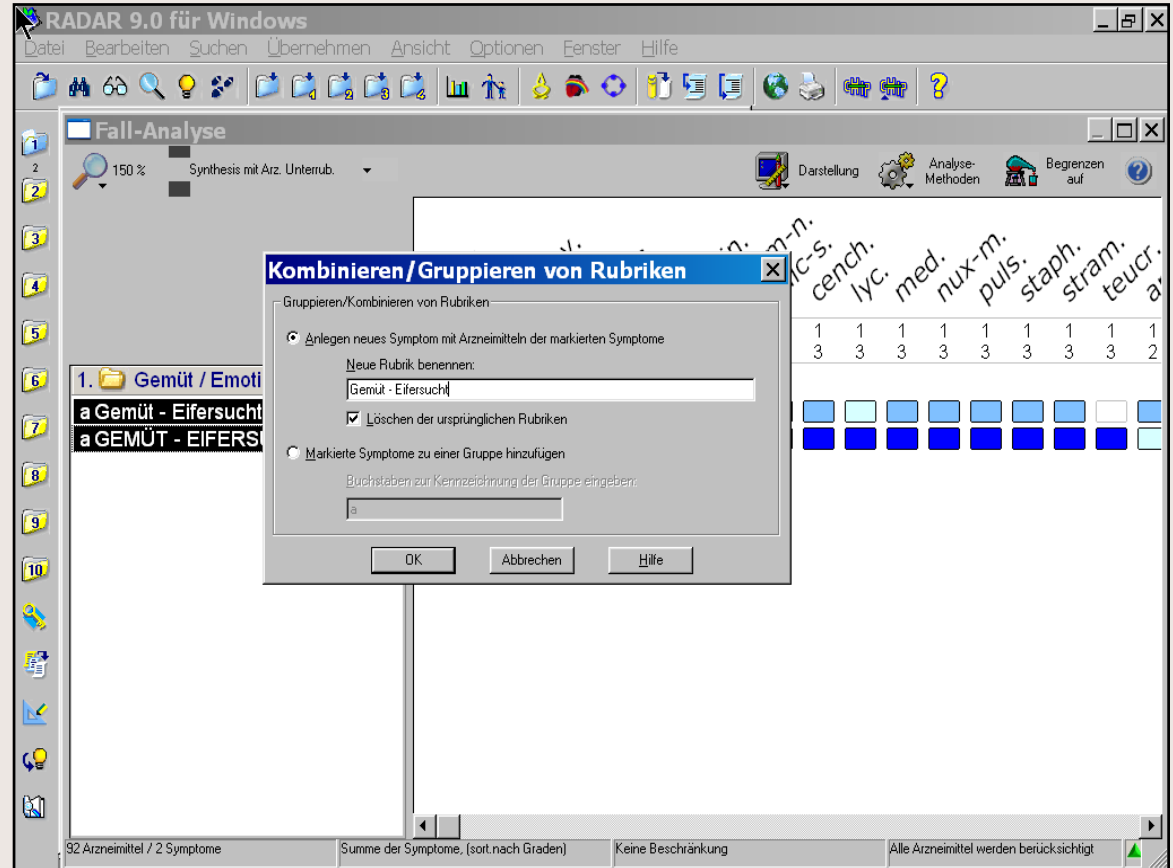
RADAR 9.0 für Windows

Datei Bearbeiten Suchen Übernehmen Ansicht Optionen Fenster Hilfe

Fall-Analyse

150 % Synthesis mit Arz. Unterrub.

Darstellung Analyse-Methoden Begrenzen auf

1 2 3 4 5 6 7 8 9 10

cench. lyc. med. nux-m. puls. staph. stram. teucr.

| 1 | 1 | 1 | 1 | 1 | 1 | 1 | 1 | 1 | 1 |
|---|---|---|---|---|---|---|---|---|---|
| 3 | 3 | 3 | 3 | 3 | 3 | 3 | 3 | 3 | 2 |

1. Gemüt / Emoti

a Gemüt - Eifersucht

a GEMÜT - EIFERS

Kombinieren/Gruppieren von Rubriken

Gruppieren/Kombinieren von Rubriken

Anlegen neues Symptom mit Arzneimitteln der markierten Symptome

Neue Rubrik benennen:

Gemüt - Eifersucht

Löschen der ursprünglichen Rubriken

Markierte Symptome zu einer Gruppe hinzufügen

Buchstaben zur Kennzeichnung der Gruppe eingeben:

a

OK Abbrechen Hilfe

92 Arzneimittel / 2 Symptome | Summe der Symptome, (sort.nach Graden) | Keine Beschränkung | Alle Arzneimittel werden berücksichtigt